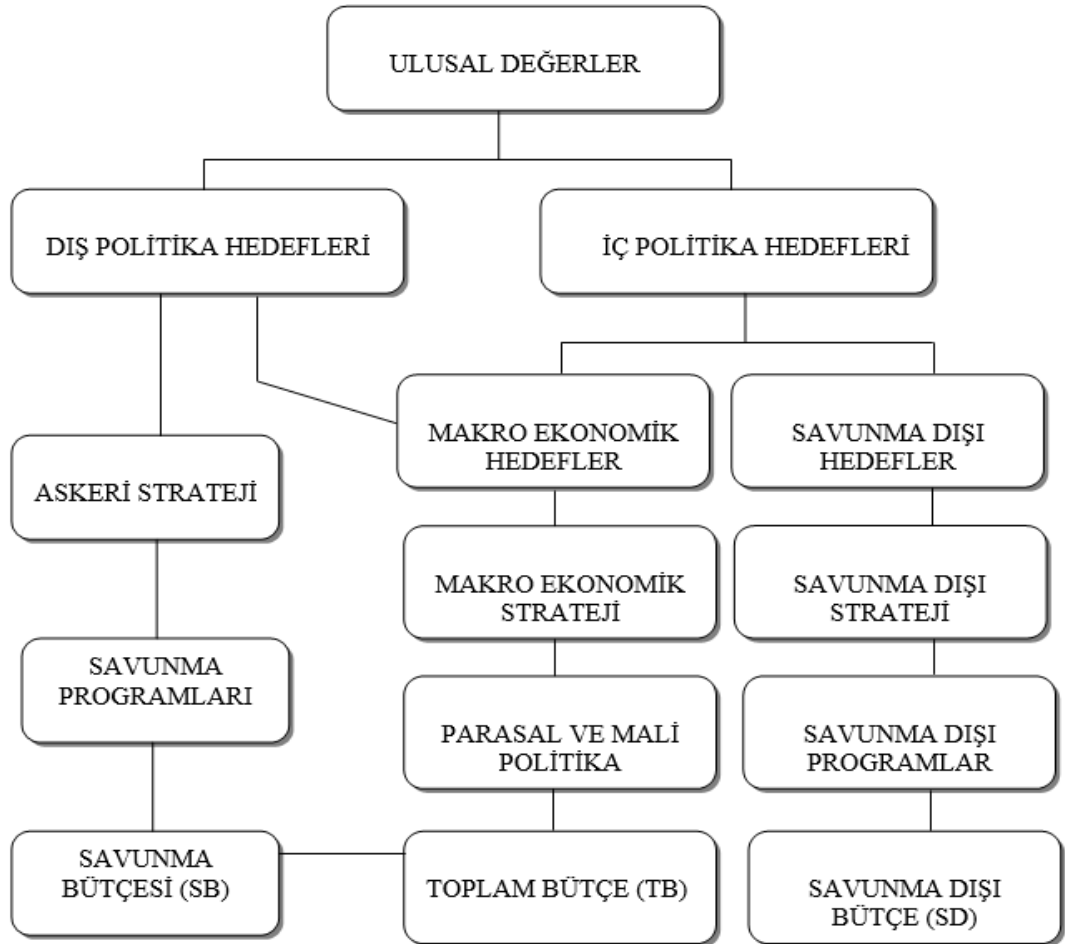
ULUSAL DEĞERLER

DIŞ POLİTİKA HEDEFLERİ

İÇ POLİTİKA HEDEFLERİ

ASKERİ STRATEJİ

MAKRO EKONOMİK HEDEFLER

SAVUNMA DIŞI HEDEFLER

MAKRO EKONOMİK STRATEJİ

SAVUNMA DIŞI STRATEJİ

SAVUNMA PROGRAMLARI

PARASAL VE MALİ POLİTİKA

SAVUNMA DIŞI PROGRAMLAR

SAVUNMA BÜTÇESİ (SB)

TOPLAM BÜTÇE (TB)

SAVUNMA DIŞI BÜTÇE (SD)